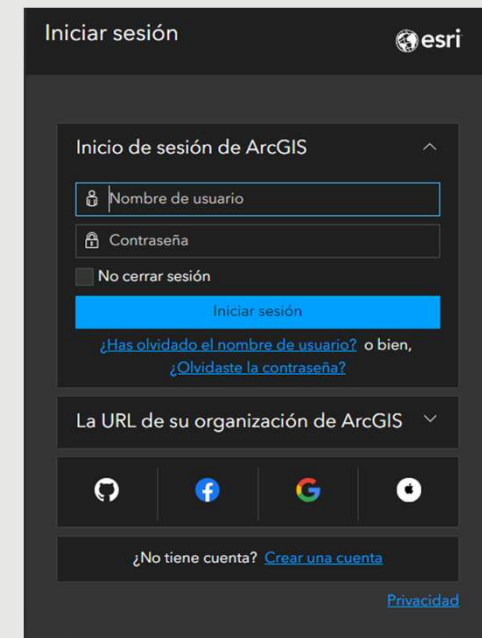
Iniciar sesión

esri

Inicio de sesión de ArcGIS

Nombre de usuario

Contraseña

No cerrar sesión

Iniciar sesión

¿Has olvidado el nombre de usuario? o bien, ¿Olvidaste la contraseña?

La URL de su organización de ArcGIS

¿No tiene cuenta? Crear una cuenta

Privacidad